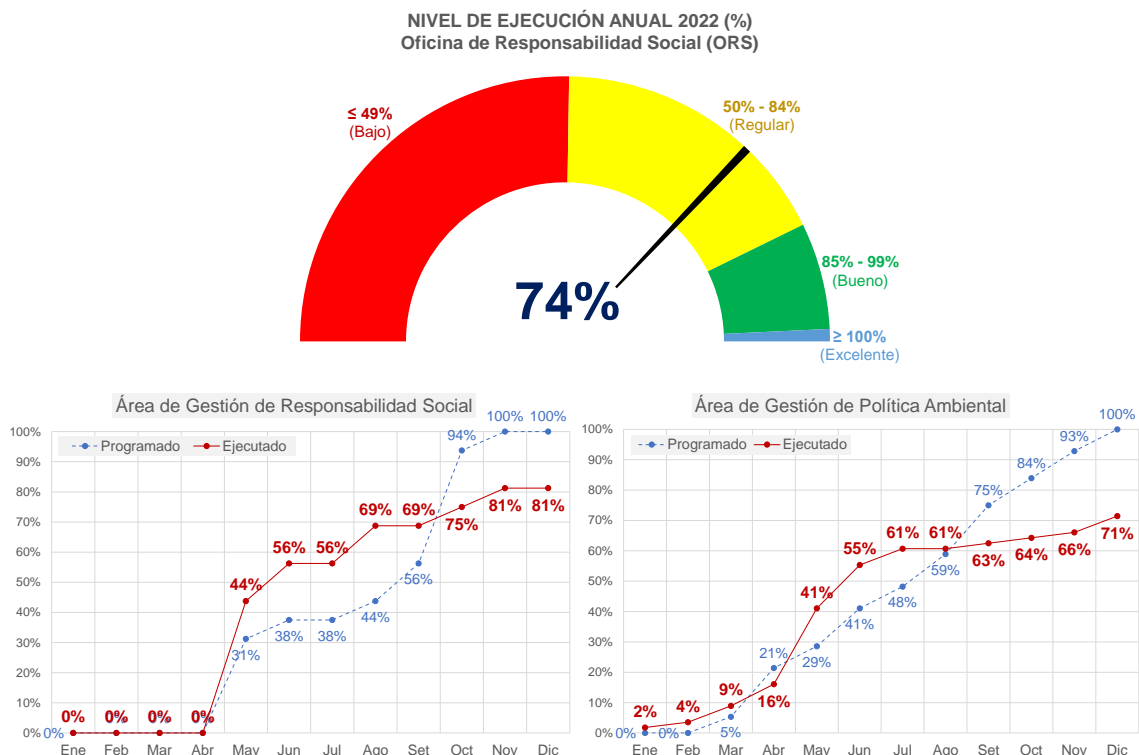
NIVEL DE EJECUCIÓN ANUAL 2022 (%)
Oficina de Responsabilidad Social (ORS)

≤ 49%
(Bajo)

50% - 84%
(Regular)

85% - 99%
(Bueno)

≥ 100%
(Excelente)

74%

Área de Gestión de Responsabilidad Social

Programado
Ejecutado

100%
90%
80%
70%
60%
50%
40%
30%
20%
10%
0%

0% 0% 0% 0% 44% 56% 56% 69% 69% 75% 81% 81%
0% 31% 38% 38% 44% 56% 94% 100% 100%

Ene Feb Mar Abr May Jun Jul Ago Set Oct Nov Dic

Área de Gestión de Política Ambiental

Programado
Ejecutado

100%
90%
80%
70%
60%
50%
40%
30%
20%
10%
0%

2% 4% 9% 16% 41% 55% 61% 61% 63% 64% 66% 71%
0% 0% 5% 21% 29% 41% 48% 59% 75% 84% 93% 100%

Ene Feb Mar Abr May Jun Jul Ago Set Oct Nov Dic